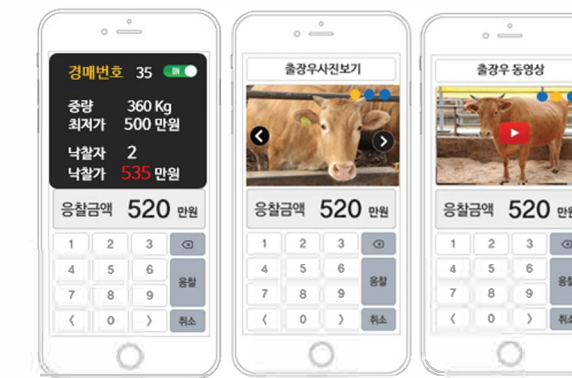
경매번호 35 ON

중량 360 Kg
최저가 500 만원

낙찰자 2
낙찰가 535 만원

응찰금액 520 만원

| 1 | 2 | 3 | ⌫ |
|---|---|---|---|
| 4 | 5 | 6 | 응찰 |
| 7 | 8 | 9 | |
| 〈 | 0 | 〉 | 취소 |

출장우사진보기

응찰금액 520 만원

| 1 | 2 | 3 | ⌫ |
|---|---|---|---|
| 4 | 5 | 6 | 응찰 |
| 7 | 8 | 9 | |
| 〈 | 0 | 〉 | 취소 |

출장우 동영상

응찰금액 520 만원

| 1 | 2 | 3 | |
|---|---|---|---|
| 4 | 5 | 6 | |
| 7 | 8 | 9 | |
| 〈 | 0 | 〉 | |